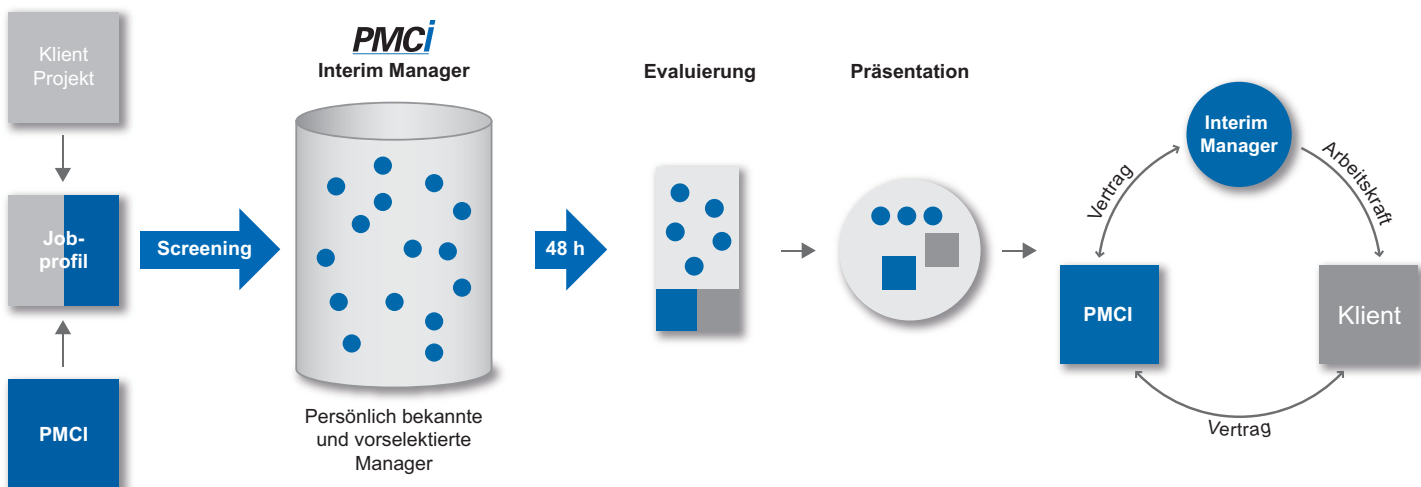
Klient Projekt

Job-profil

PMCI

Screening

PMCi
Interim Manager

Persönlich bekannte und vorselektierte Manager

48 h

Evaluierung

Präsentation

Interim Manager

Vertrag

Arbeitskraft

PMCI

Klient

Vertrag